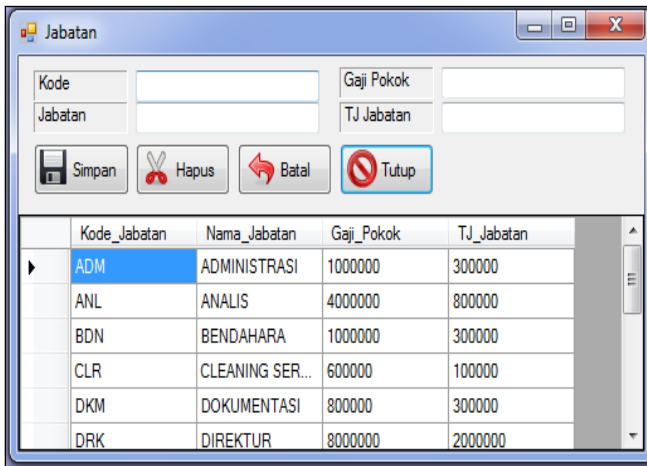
Jabatan

Kode
Jabatan
Gaji Pokok
TJ Jabatan

Simpan
Hapus
Batal
Tutup

| Kode_Jabatan | Nama_Jabatan | Gaji_Pokok | TJ_Jabatan |
|---|---|---|---|
| ADM | ADMINISTRASI | 1000000 | 300000 |
| ANL | ANALIS | 4000000 | 800000 |
| BDN | BENDAHARA | 1000000 | 300000 |
| CLR | CLEANING SER... | 600000 | 100000 |
| DKM | DOKUMENTASI | 800000 | 300000 |
| DRK | DIREKTUR | 8000000 | 2000000 |